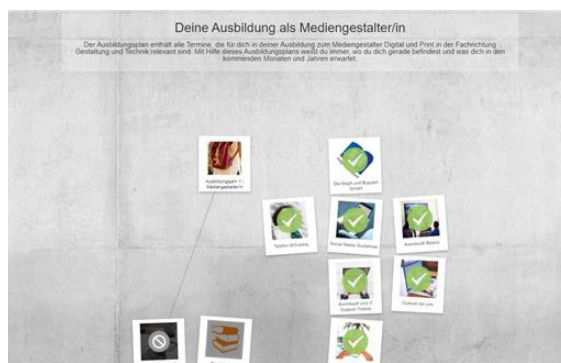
Deine Ausbildung als Mediengestalter/in

Der Ausbildungsplan enthält alle Termine, die für dich in deiner Ausbildung zum Mediengestalter Digital und Print in der Fachrichtung Gestaltung und Technik relevant sind. Mit Hilfe dieses Ausbildungsplans weißt du immer, wo du dich gerade befindest und was dich in den kommenden Monaten und Jahren erwartet.

Ausbildungsplan für Mediengestalter/in

Die Nagel und Blepper GmbH

Telefon-Schulung

Social Media Guidelines

Ausweis & Badge

Ausstattung und IT Support Tickets

Outlook bei Lois

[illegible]